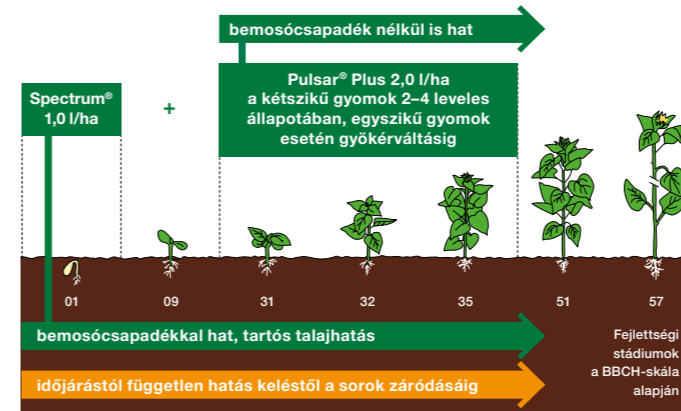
bemosócsapadék nélkül is hat

Spectrum®
1,0 l/ha

+

Pulsar® Plus 2,0 l/ha
a kétszikű gyomok 2–4 leveles állapotában, egyszikű gyomok esetén gyökérváltásig

01 09 31 32 35 51 57

bemosócsapadékkal hat, tartós talajhatás

időjárástól független hatás keléstől a sorok záródásáig

Fejlettségi stádiumok a BBCH-skála alapján